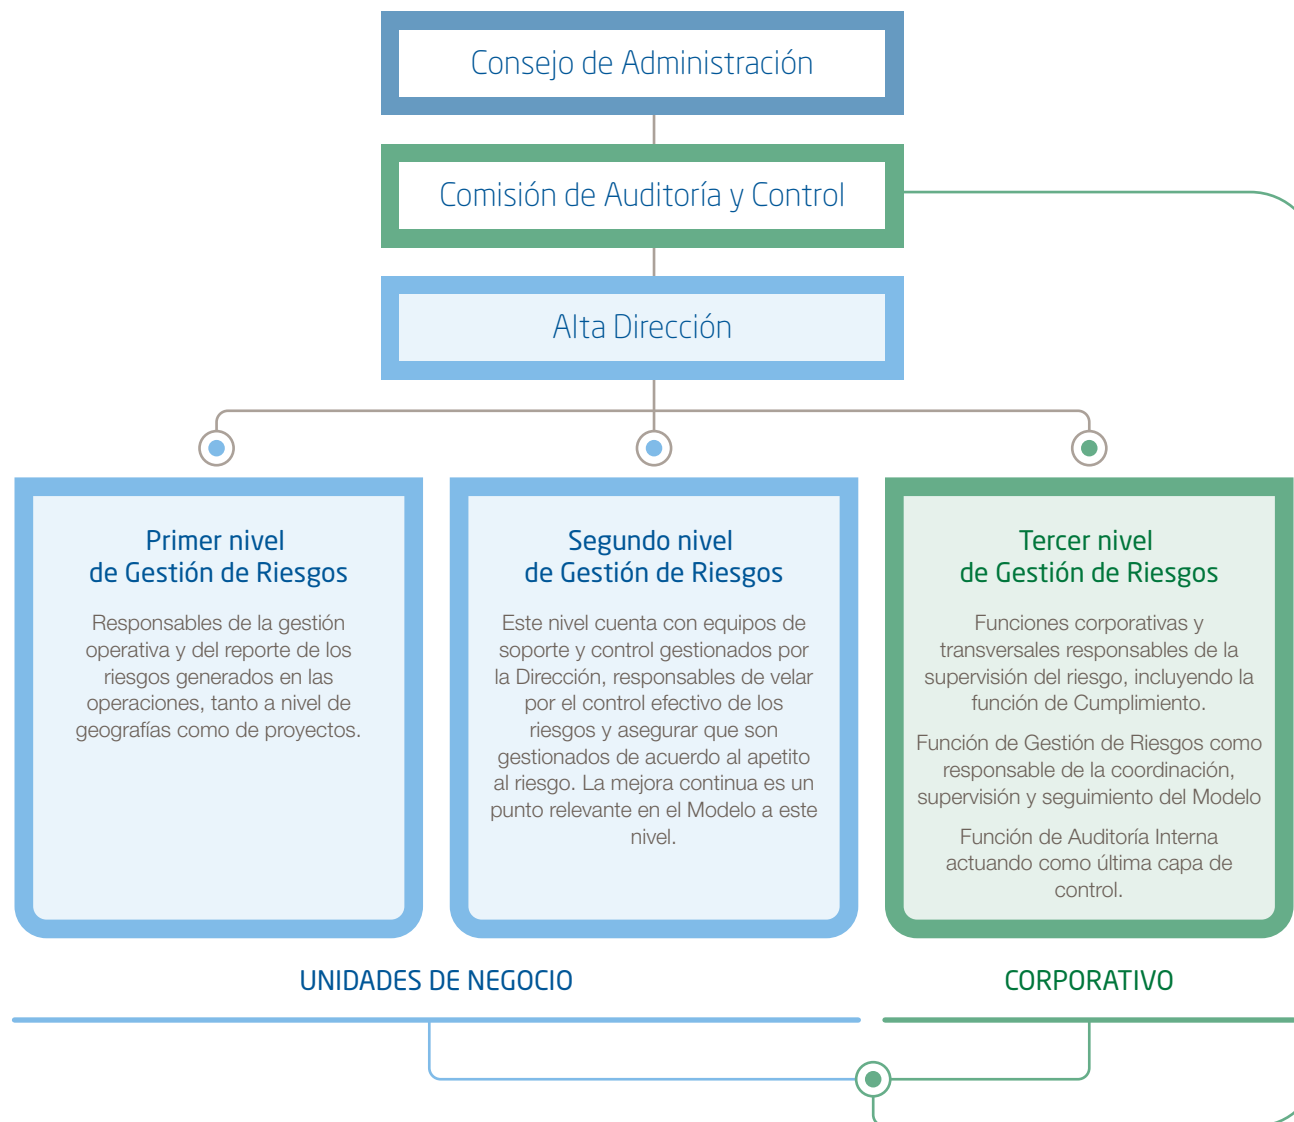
Consejo de Administración

Comisión de Auditoría y Control

Alta Dirección

Primer nivel de Gestión de Riesgos

Responsables de la gestión operativa y del reporte de los riesgos generados en las operaciones, tanto a nivel de geografías como de proyectos.

Segundo nivel de Gestión de Riesgos

Este nivel cuenta con equipos de soporte y control gestionados por la Dirección, responsables de velar por el control efectivo de los riesgos y asegurar que son gestionados de acuerdo al apetito al riesgo. La mejora continua es un punto relevante en el Modelo a este nivel.

Tercer nivel de Gestión de Riesgos

Funciones corporativas y transversales responsables de la supervisión del riesgo, incluyendo la función de Cumplimiento.

Función de Gestión de Riesgos como responsable de la coordinación, supervisión y seguimiento del Modelo

Función de Auditoría Interna actuando como última capa de control.

UNIDADES DE NEGOCIO

CORPORATIVO